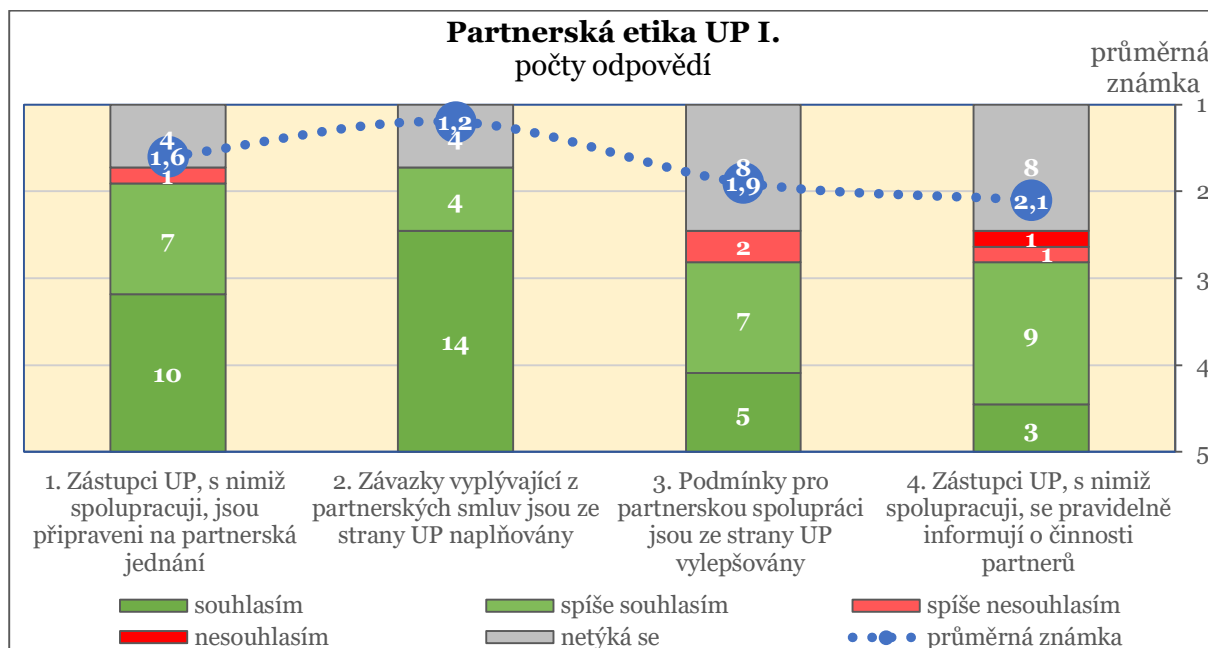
Partnerská etika UP I.
počty odpovědí

průměrná známka

1
2
3
4
5

4
1,6
1
7
10

1,2
4
4
14

8
1,9
2
7
5

8
2,1
1
1
9
3

1. Zástupci UP, s nimiž spolupracuji, jsou připraveni na partnerská jednání

2. Závazky vyplývající z partnerských smluv jsou ze strany UP naplňovány

3. Podmínky pro partnerskou spolupráci jsou ze strany UP vylepšovány

4. Zástupci UP, s nimiž spolupracuji, se pravidelně informují o činnosti partnerů

souhlasím
spíše souhlasím
spíše nesouhlasím
nesouhlasím
netýká se
průměrná známka